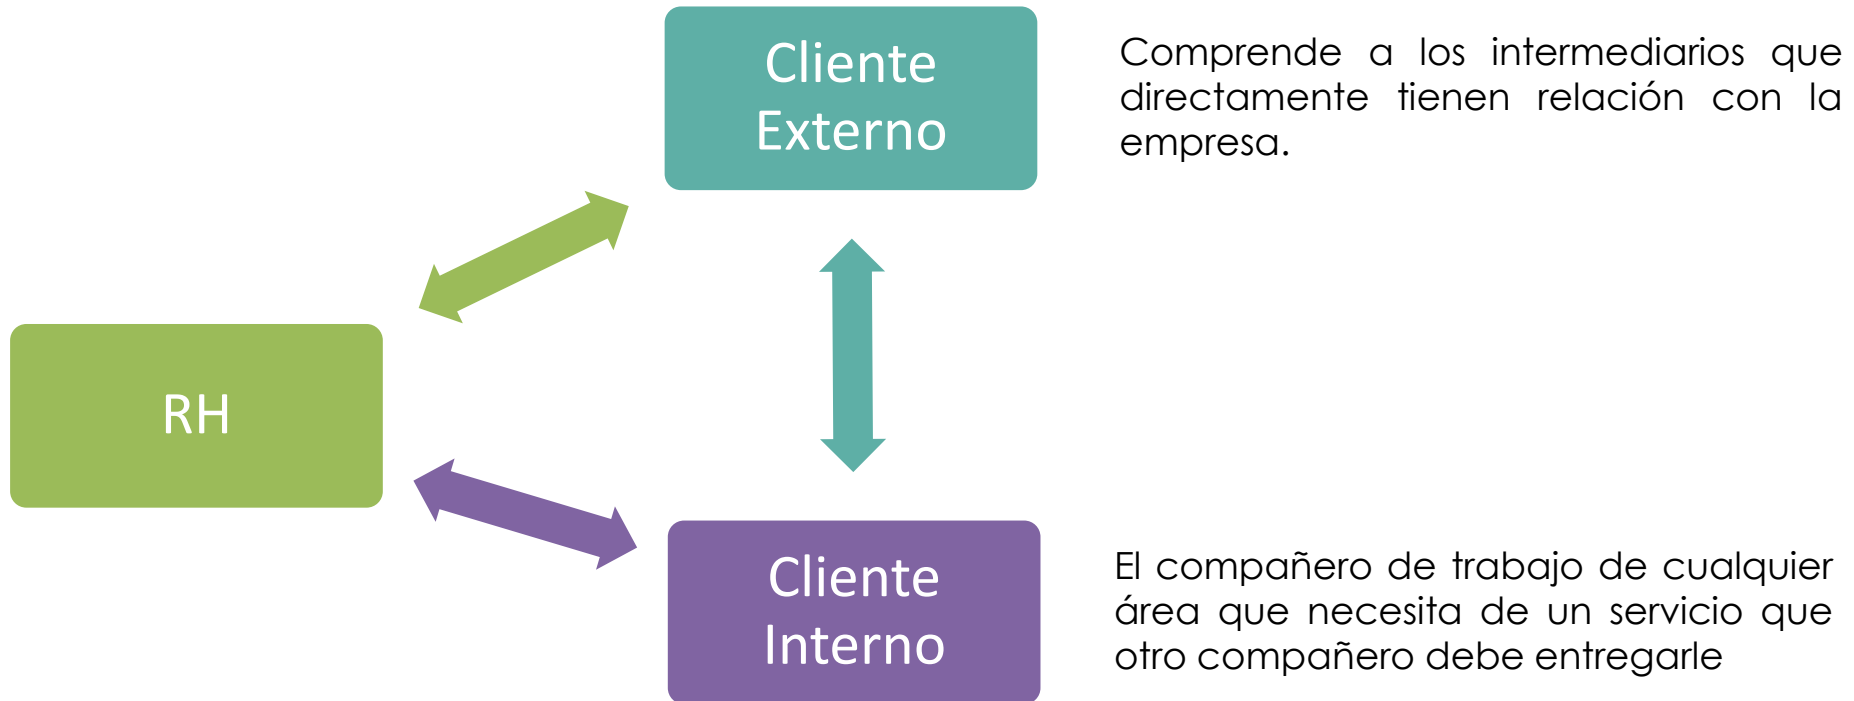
Cliente Externo

Comprende a los intermediarios que directamente tienen relación con la empresa.

RH

Cliente Interno

El compañero de trabajo de cualquier área que necesita de un servicio que otro compañero debe entregarle